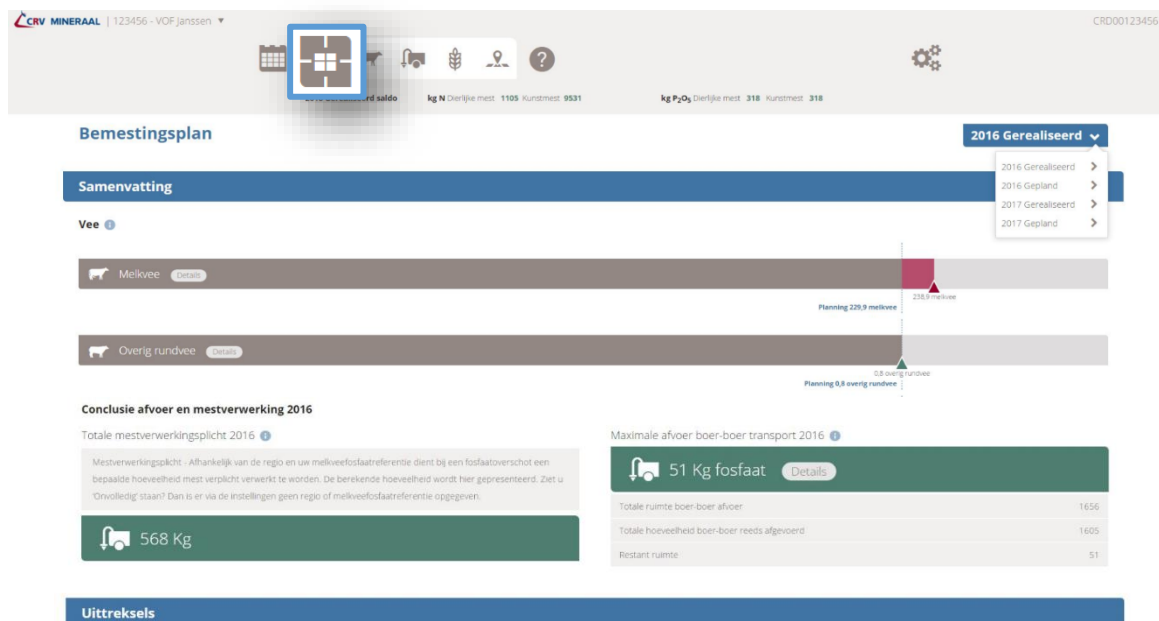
CRV MINERAAL | 123456 - VOF Janssen ▼

CRD00123456

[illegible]d saldo kg N Dierlijke mest 1105 Kunstmest 9531 kg $P_2O_5$ Dierlijke mest 318 Kunstmest 318

Bemestingsplan

2016 Gerealiseerd

2016 Gerealiseerd
2016 Gepland
2017 Gerealiseerd
2017 Gepland

Samenvatting

Vee

Melkvee Details

238,9 melkvee

Planning 229,9 melkvee

Overig rundvee Details

0,8 overig rundvee

Planning 0,8 overig rundvee

Conclusie afvoer en mestverwerking 2016

Totale mestverwerkingsplicht 2016

Mestverwerkingsplicht - Afhankelijk van de regio en uw melkveefosfaatreferentie dient bij een fosfaatoverschot een bepaalde hoeveelheid mest verplicht verwerkt te worden. De berekende hoeveelheid wordt hier gepresenteerd. Ziet u 'Onvolledig' staan? Dan is er via de instellingen geen regio of melkveefosfaatreferentie opgegeven.

568 Kg

Maximale afvoer boer-boer transport 2016

51 Kg fosfaat Details

| Totale ruimte boer-boer afvoer | 1656 |
|---|---|
| Totale hoeveelheid boer-boer reeds afgevoerd | 1605 |
| Restant ruimte | 51 |

Uittreksels